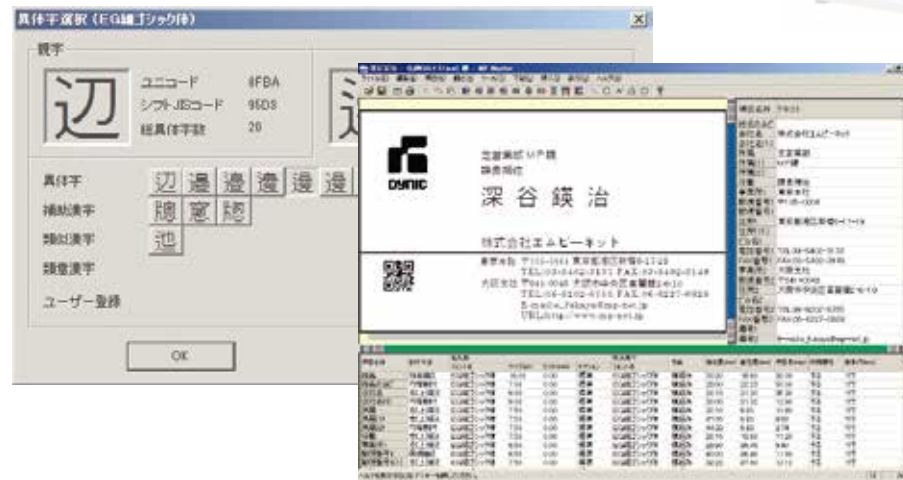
異体字選択（EG細ゴシック体）

親字

辺

ユニコード　8FBA
シフトJISコード　95D3
総異体字数　20

異体字　辺 邉 邊 邊 邉 邉
補助漢字
類似漢字　辺
類義漢字
ユーザー登録

OK

DYNIC

流通業部 MP課
課長補佐

深 谷 鍈 治

株式会社エムピーネット

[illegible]

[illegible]